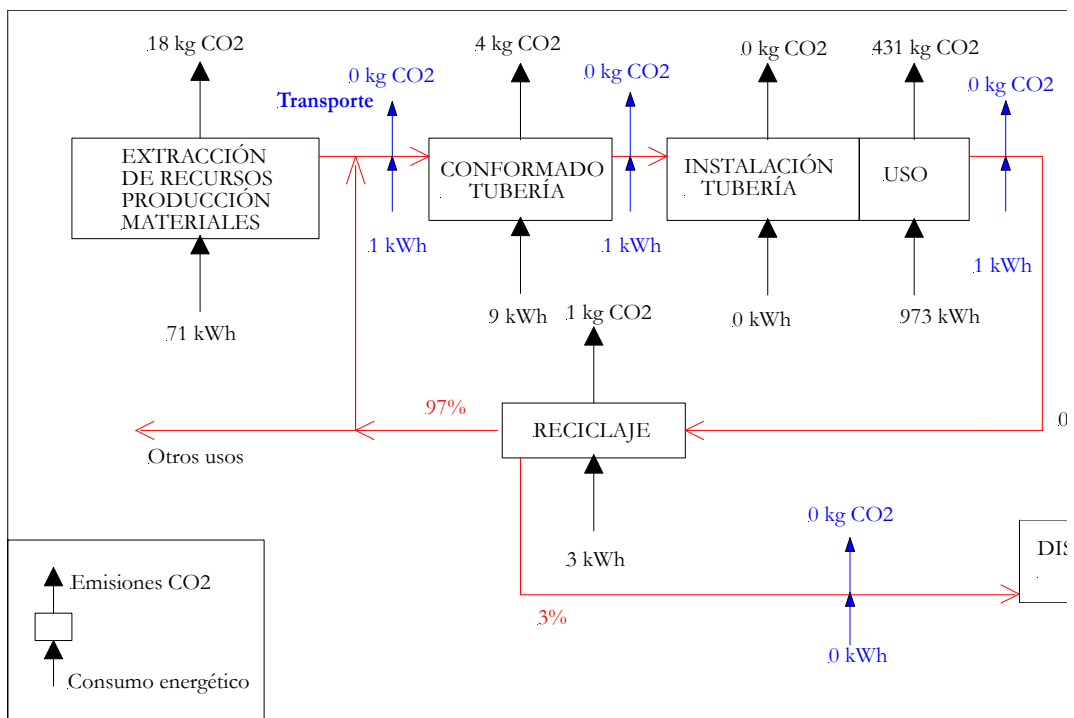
18 kg CO2

0 kg CO2

Transporte

4 kg CO2

0 kg CO2

0 kg CO2

431 kg CO2

0 kg CO2

EXTRACCIÓN DE RECURSOS PRODUCCIÓN MATERIALES

CONFORMADO TUBERÍA

INSTALACIÓN TUBERÍA

USO

1 kWh

1 kWh

1 kWh

71 kWh

9 kWh

1 kg CO2

0 kWh

973 kWh

97%

0

RECICLAJE

Otros usos

0 kg CO2

DIS

Emisiones CO2

3 kWh

3%

0 kWh

Consumo energético